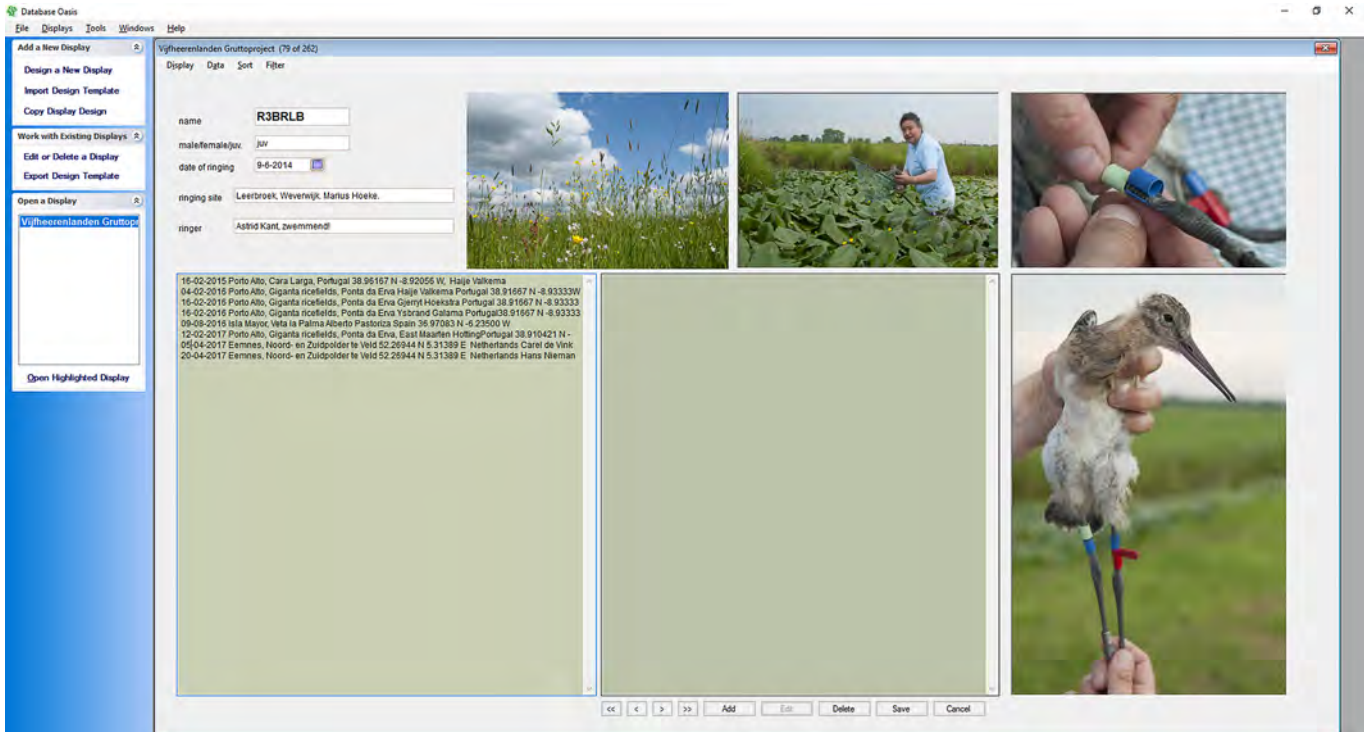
Database Oasis
File Displays Tools Windows Help

Add a New Display
Design a New Display
Import Design Template
Copy Display Design

Work with Existing Displays
Edit or Delete a Display
Export Design Template

Open a Display
Vijfheerenlanden Gruttopr
Open Highlighted Display

Vijfheerenlanden Gruttoproject (79 of 262)
Display Data Sort Filter

name R3BRLB
male/female/juv. juv
date of ringing 9-6-2014
ringing site Leerbroek, Weverwijk. Marius Hoeke.
ringer Astrid Kant, zwemmend!

16-02-2015 Porto Alto, Cara Larga, Portugal 38.96167 N -8.92056 W, Haije Valkema
04-02-2016 Porto Alto, Giganta ricefields, Ponta da Erva Haije Valkema Portugal 38.91667 N -8.93333W
16-02-2016 Porto Alto, Giganta ricefields, Ponta da Erva Gjerryt Hoekstra Portugal 38.91667 N -8.93333
16-02-2016 Porto Alto, Giganta ricefields, Ponta da Erva Ysbrand Galama Portugal38.91667 N -8.93333
09-08-2016 Isla Mayor, Veta la Palma Alberto Pastoriza Spain 36.97083 N -6.23500 W
12-02-2017 Porto Alto, Giganta ricefields, Ponta da Erva, East Maarten HottingPortugal 38.910421 N -
05-04-2017 Eemnes, Noord- en Zuidpolder te Veld 52.26944 N 5.31389 E Netherlands Carel de Vink
20-04-2017 Eemnes, Noord- en Zuidpolder te Veld 52.26944 N 5.31389 E Netherlands Hans Nieman

<< < > >> Add Edit Delete Save Cancel